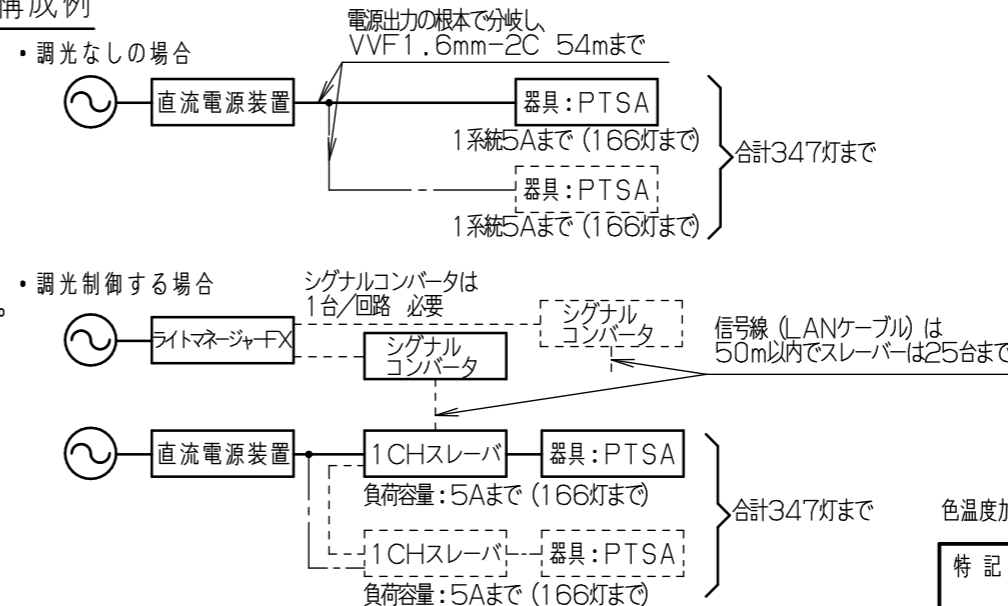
構成例

・調光なしの場合

電源出力の根本で分岐し、
VVF1.6mm−2C 54mまで

直流電源装置

器具：PTSA

1系統5Aまで（166灯まで）

器具：PTSA

1系統5Aまで（166灯まで）

合計347灯まで

・調光制御する場合

シグナルコンバータは
1台/回路 必要

ライトマネージャーFX

シグナル
コンバータ

シグナル
コンバータ

信号線（LANケーブル）は
50m以内でスレーバーは25台まで

直流電源装置

1CHスレーバ

器具：PTSA

負荷容量：5Aまで（166灯まで）

1CHスレーバ

器具：PTSA

負荷容量：5Aまで（166灯まで）

合計347灯まで

色温度加

特 記